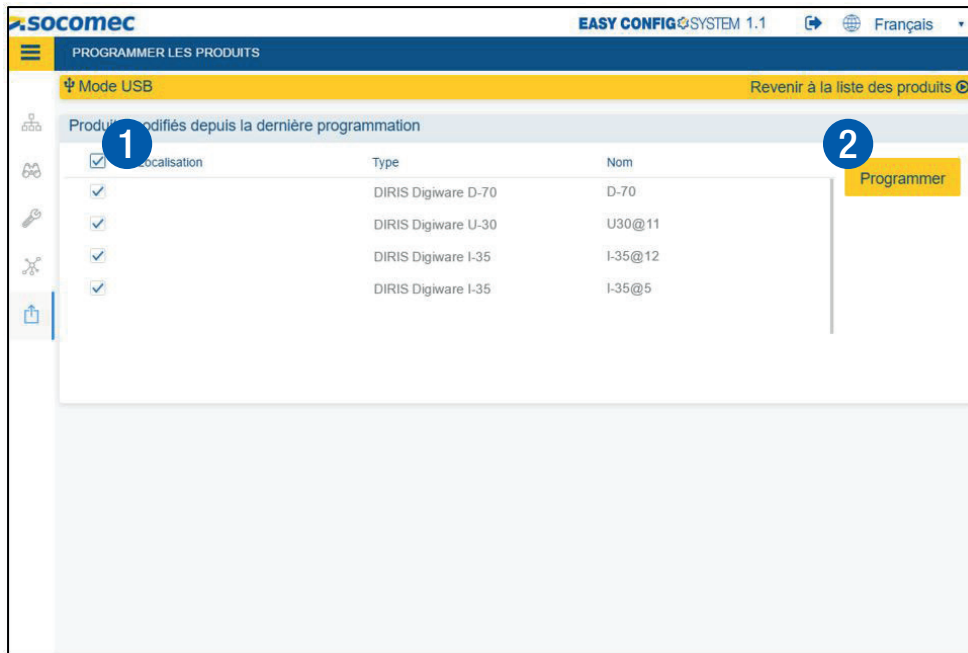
socomec

EASY CONFIG SYSTEM 1.1

Français

PROGRAMMER LES PRODUITS

Mode USB

Revenir à la liste des produits

Produits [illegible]odifiés depuis la dernière programmation

1

2

| | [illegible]ocalisation | Type | Nom |
|---|---|---|---|
| ✓ | | DIRIS Digiware D-70 | D-70 |
| ✓ | | DIRIS Digiware U-30 | U30@11 |
| ✓ | | DIRIS Digiware I-35 | I-35@12 |
| ✓ | | DIRIS Digiware I-35 | I-35@5 |

Programmer